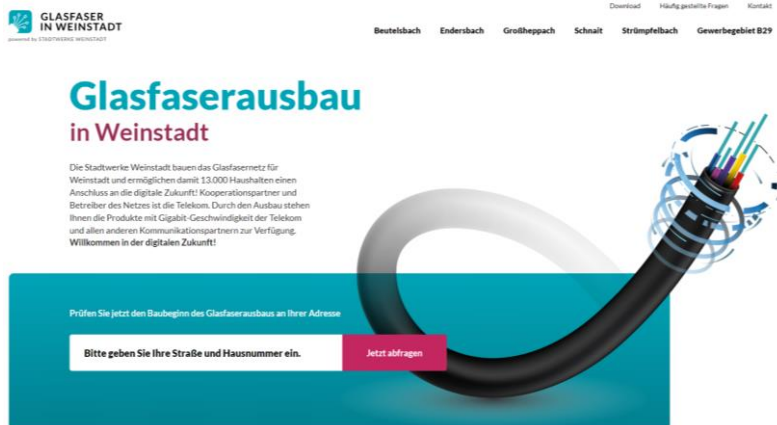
GLASFASER IN WEINSTADT
powered by STADTWERKE WEINSTADT

Download Häufig gestellte Fragen Kontakt

Beutelsbach Endersbach Großheppach Schnait Strümpfelbach Gewerbegebiet B29

Glasfaserausbau
in Weinstadt

Die Stadtwerke Weinstadt bauen das Glasfasernetz für Weinstadt und ermöglichen damit 13.000 Haushalten einen Anschluss an die digitale Zukunft! Kooperationspartner und Betreiber des Netzes ist die Telekom. Durch den Ausbau stehen Ihnen die Produkte mit Gigabit-Geschwindigkeit der Telekom und allen anderen Kommunikationspartnern zur Verfügung. Willkommen in der digitalen Zukunft!

Prüfen Sie jetzt den Baubeginn des Glasfaserausbaus an Ihrer Adresse

Bitte geben Sie Ihre Straße und Hausnummer ein.

Jetzt abfragen